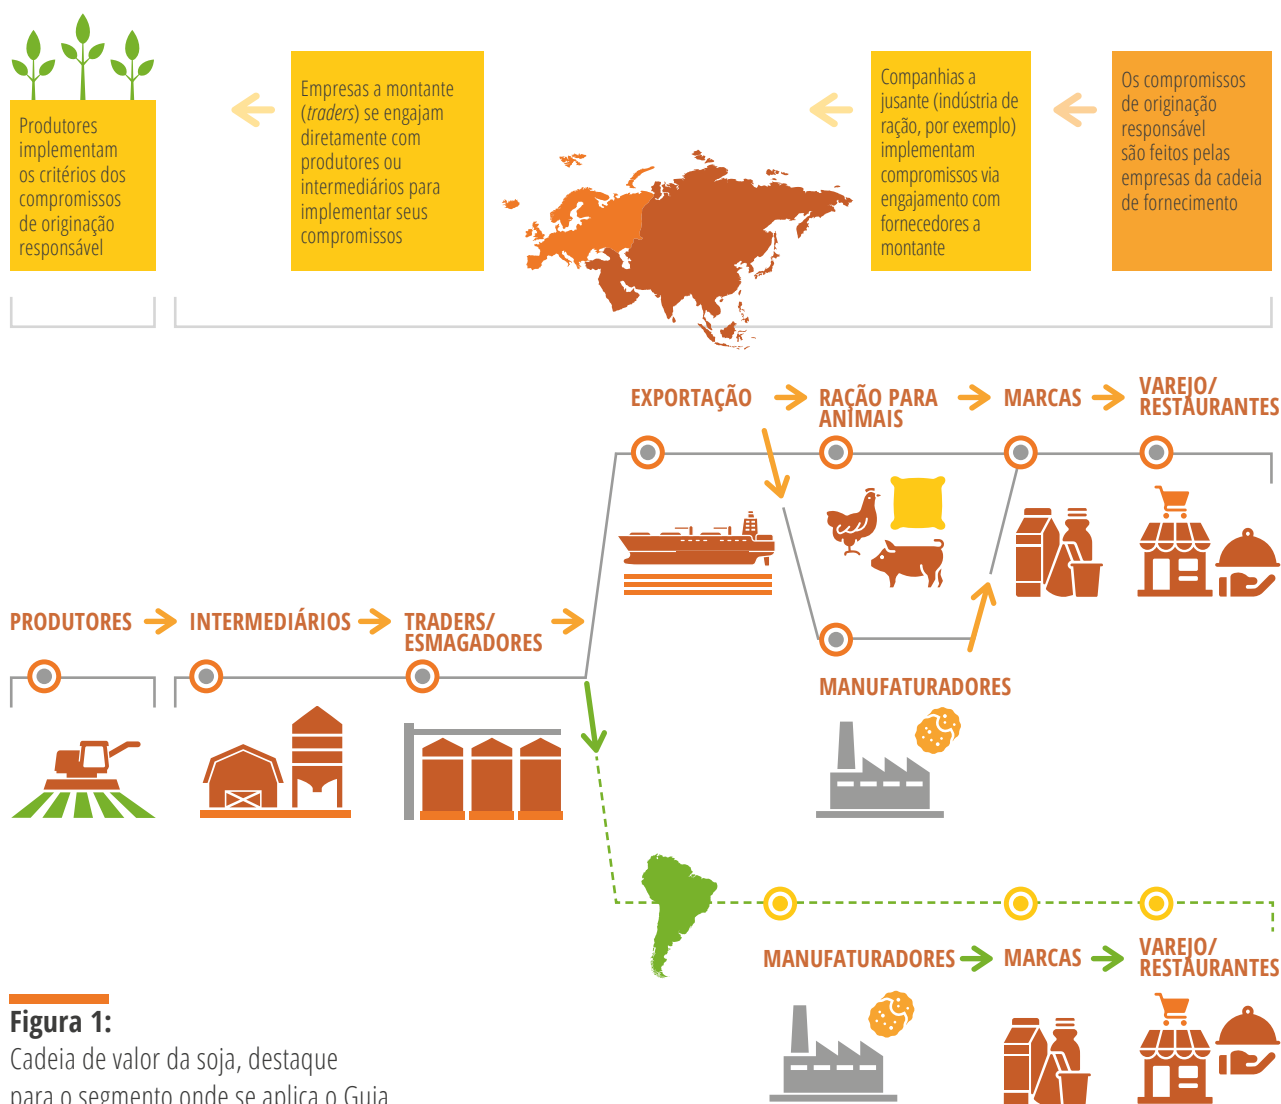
Produtores implementam os critérios dos compromissos de originação responsável

Empresas a montante (*traders*) se engajam diretamente com produtores ou intermediários para implementar seus compromissos

Companhias a jusante (indústria de ração, por exemplo) implementam compromissos via engajamento com fornecedores a montante

Os compromissos de originação responsável são feitos pelas empresas da cadeia de fornecimento

EXPORTAÇÃO

RAÇÃO PARA ANIMAIS

MARCAS

VAREJO/ RESTAURANTES

PRODUTORES

INTERMEDIÁRIOS

TRADERS/ ESMAGADORES

MANUFATURADORES

MANUFATURADORES

MARCAS

VAREJO/ RESTAURANTES

**Figura 1:**
Cadeia de valor da soja, destaque para o segmento onde se aplica o Guia